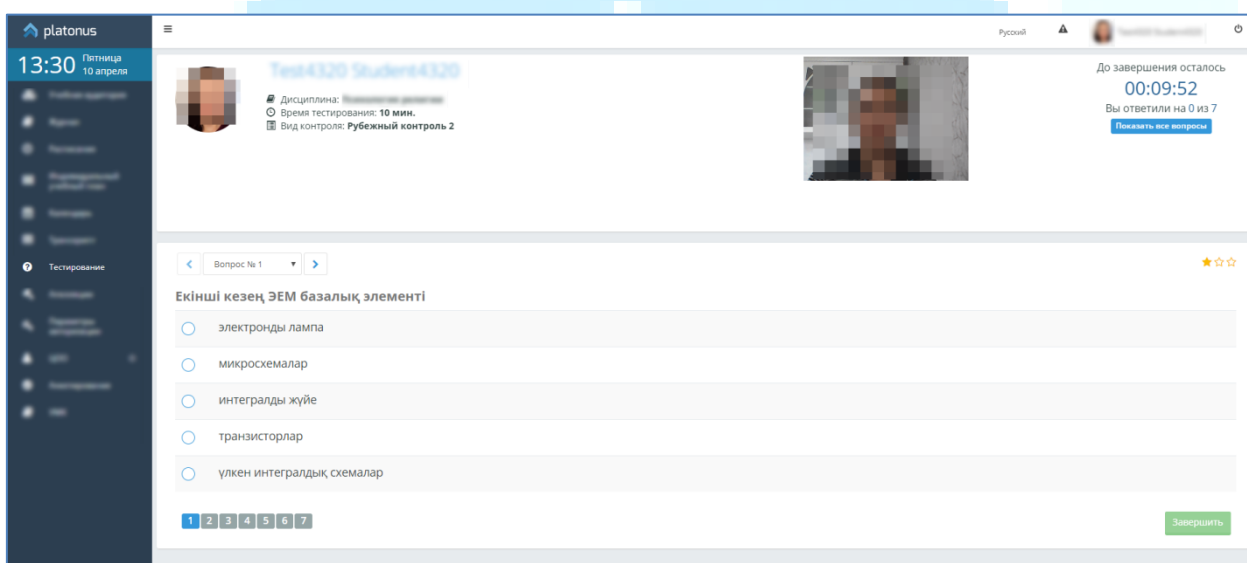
platonus

13:30 Пятница 10 апреля

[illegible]
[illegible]
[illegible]
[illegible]
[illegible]
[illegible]
Тестирование
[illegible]
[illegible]
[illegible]
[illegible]
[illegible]

Русский

Test4320 Student4320

Дисциплина: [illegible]
Время тестирования: 10 мин.
Вид контроля: Рубежный контроль 2

До завершения осталось
00:09:52
Вы ответили на 0 из 7
Показать все вопросы

Вопрос № 1

Екінші кезең ЭЕМ базалық элементі

электронды лампа

микросхемалар

интегралды жүйе

транзисторлар

үлкен интегралдық схемалар

1 2 3 4 5 6 7

Завершить